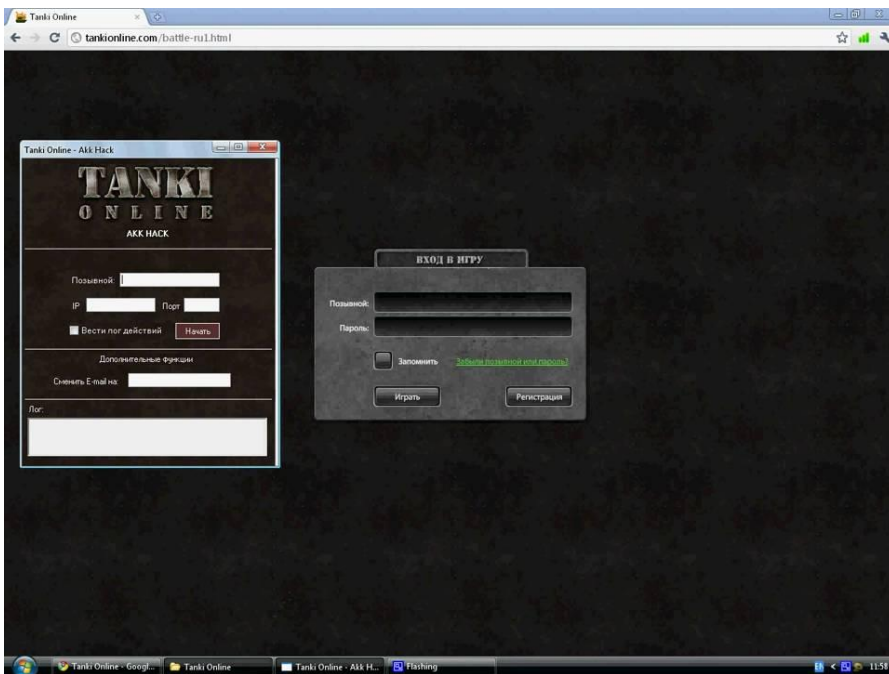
Tanki Online

tankionline.com/battle-ru1.html

Tanki Online - Akk Hack

TANKI
ONLINE
AKK HACK

Позывной

IP

Порт

Вести лог действий

Начать

Дополнительные функции

Сменить E-mail на:

Лог:

ВХОД В ИГРУ

Позывной:

Пароль:

Запомнить

Забыли позывной или пароль?

Играть

Регистрация

Tanki Online - Googl...

Tanki Online

Tanki Online - Akk H...

Flashing

11:58